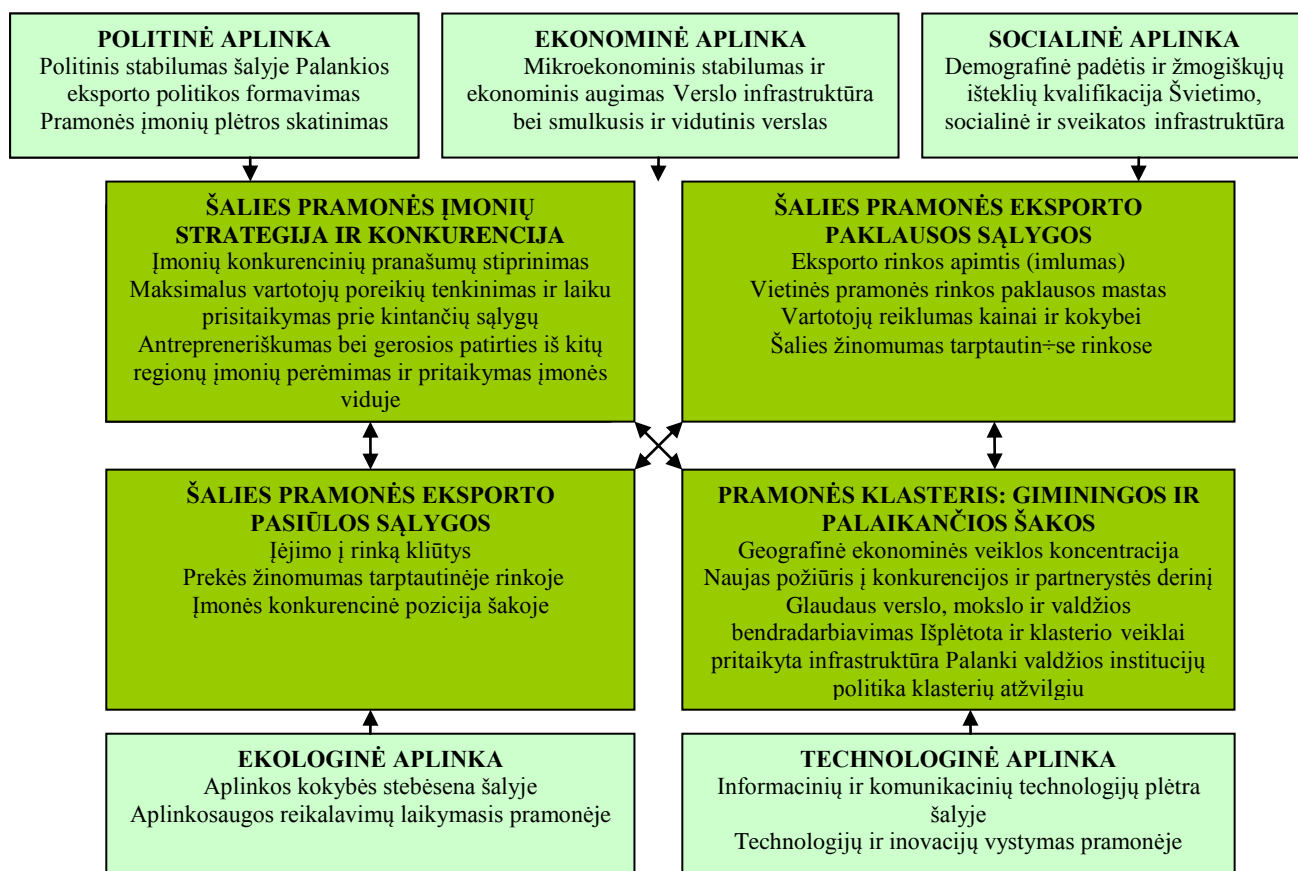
POLITINĖ APLINKA
Politinis stabilumas šalyje Palankios eksporto politikos formavimas Pramonės įmonių plėtros skatinimas

EKONOMINĖ APLINKA
Mikroekonominis stabilumas ir ekonominis augimas Verslo infrastruktūra bei smulkusis ir vidutinis verslas

SOCIALINĖ APLINKA
Demografinė padėtis ir žmogiškųjų išteklių kvalifikacija Švietimo, socialinė ir sveikatos infrastruktūra

ŠALIES PRAMONĖS ĮMONIŲ STRATEGIJA IR KONKURENCIJA
Įmonių konkurencinių pranašumų stiprinimas
Maksimalus vartotojų poreikių tenkinimas ir laiku prisitaikymas prie kintančių sąlygų
Antrepreneriškumas bei gerosios patirties iš kitų regionų įmonių perėmimas ir pritaikymas įmonės viduje

ŠALIES PRAMONĖS EKSPORTO PAKLAUSOS SĄLYGOS
Eksporto rinkos apimtis (imlumas)
Vietinės pramonės rinkos paklausos mastas
Vartotojų reiklumas kainai ir kokybei
Šalies žinomumas tarptautin÷se rinkose

ŠALIES PRAMONĖS EKSPORTO PASIŪLOS SĄLYGOS
Įėjimo į rinką kliūtys
Prekės žinomumas tarptautinėje rinkoje
Įmonės konkurencinė pozicija šakoje

PRAMONĖS KLASTERIS: GIMININGOS IR PALAIKANČIOS ŠAKOS
Geografinė ekonominės veiklos koncentracija
Naujas požiūris į konkurencijos ir partnerystės derinį
Glaudaus verslo, mokslo ir valdžios bendradarbiavimas Išplėtota ir klasterio veiklai pritaikyta infrastruktūra Palanki valdžios institucijų politika klasterių atžvilgiu

EKOLOGINĖ APLINKA
Aplinkos kokybės stebėsena šalyje
Aplinkosaugos reikalavimų laikymasis pramonėje

TECHNOLOGINĖ APLINKA
Informacinių ir komunikacinių technologijų plėtra šalyje
Technologijų ir inovacijų vystymas pramonėje